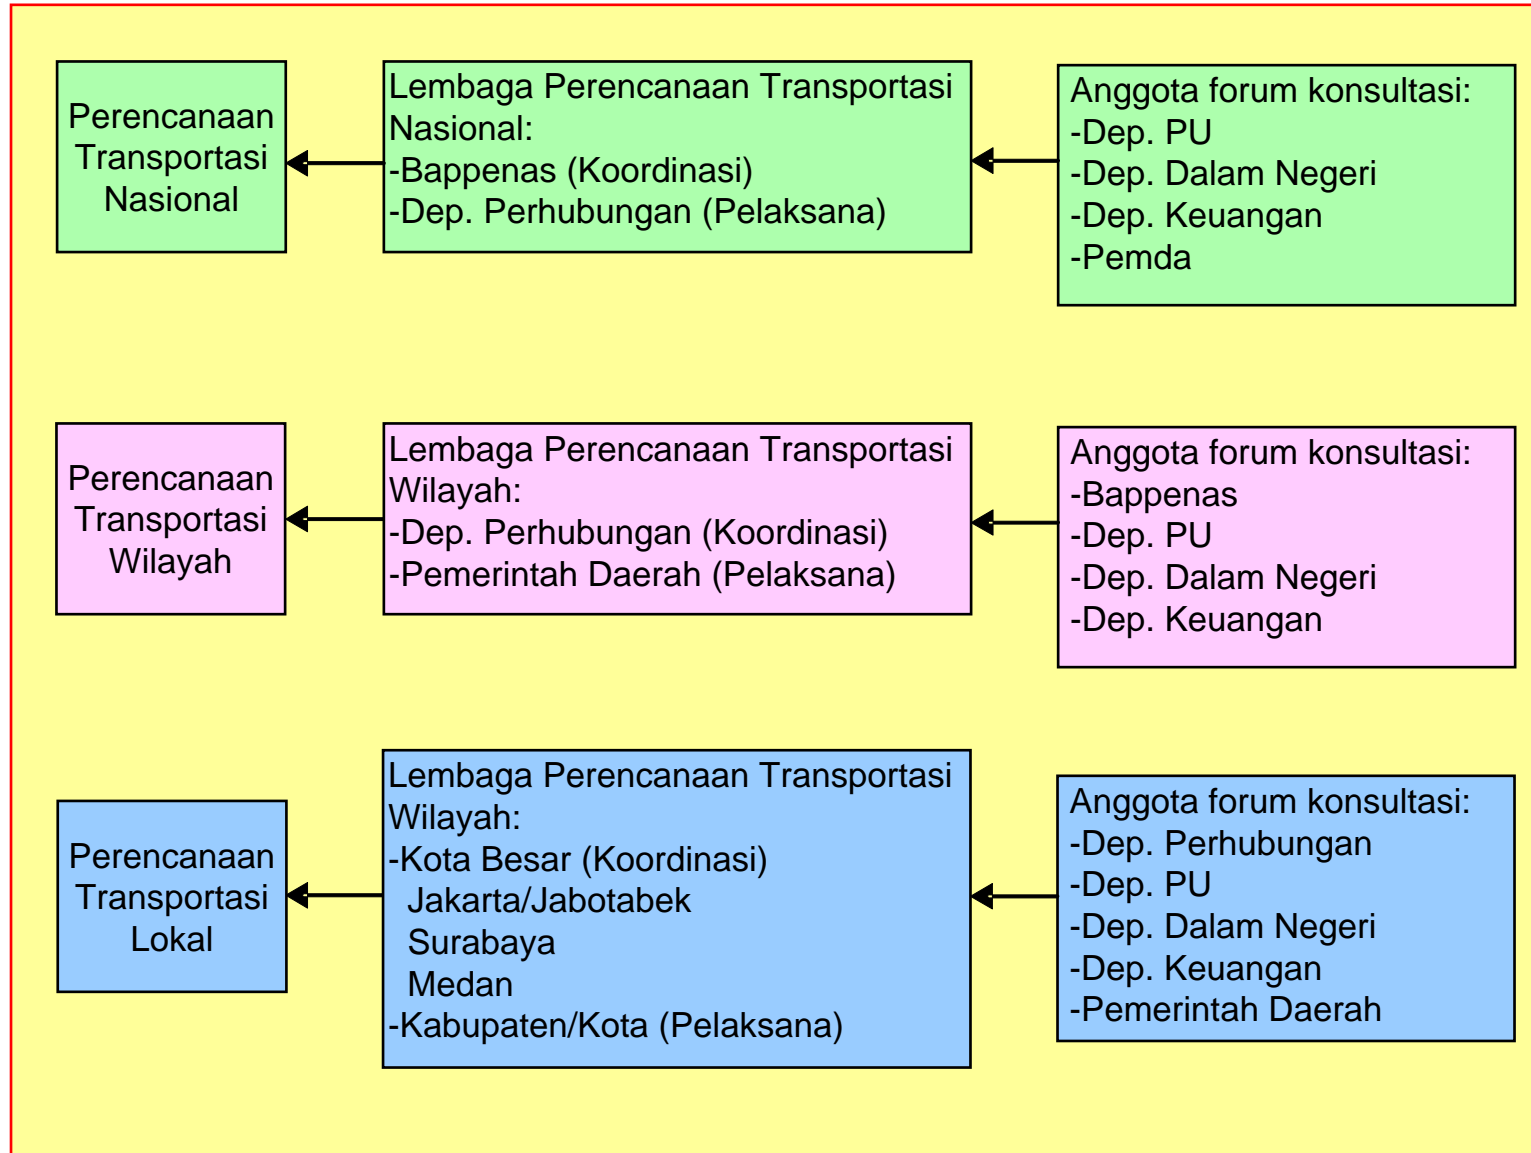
Perencanaan Transportasi Nasional

Lembaga Perencanaan Transportasi Nasional:
-Bappenas (Koordinasi)
-Dep. Perhubungan (Pelaksana)

Anggota forum konsultasi:
-Dep. PU
-Dep. Dalam Negeri
-Dep. Keuangan
-Pemda

Perencanaan Transportasi Wilayah

Lembaga Perencanaan Transportasi Wilayah:
-Dep. Perhubungan (Koordinasi)
-Pemerintah Daerah (Pelaksana)

Anggota forum konsultasi:
-Bappenas
-Dep. PU
-Dep. Dalam Negeri
-Dep. Keuangan

Perencanaan Transportasi Lokal

Lembaga Perencanaan Transportasi Wilayah:
-Kota Besar (Koordinasi)
Jakarta/Jabotabek
Surabaya
Medan
-Kabupaten/Kota (Pelaksana)

Anggota forum konsultasi:
-Dep. Perhubungan
-Dep. PU
-Dep. Dalam Negeri
-Dep. Keuangan
-Pemerintah Daerah